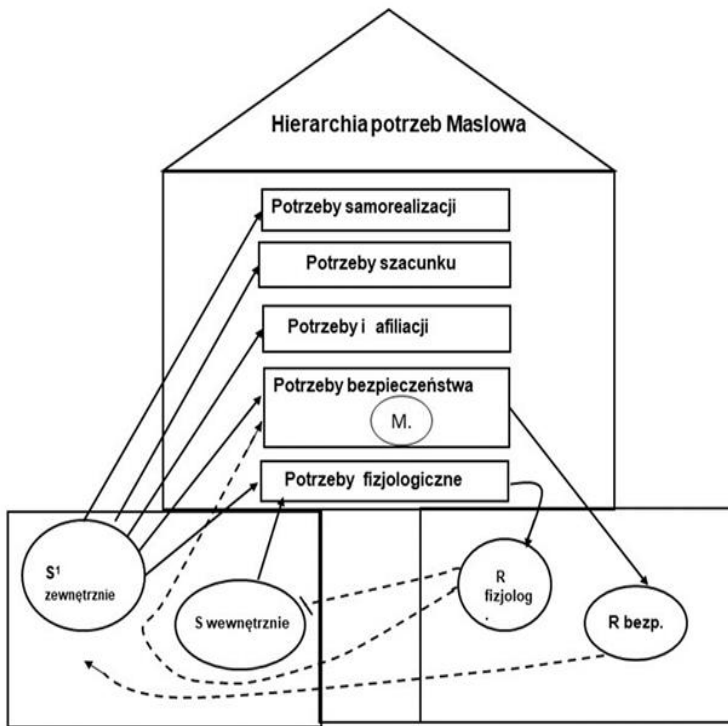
Hierarchia potrzeb Maslowa

Potrzeby samorealizacji

Potrzeby szacunku

Potrzeby i afiliacji

Potrzeby bezpieczeństwa

M.

Potrzeby fizjologiczne

$S^1$ zewnętrznie

S wewnętrznie

R fizjolog .

R bezp.